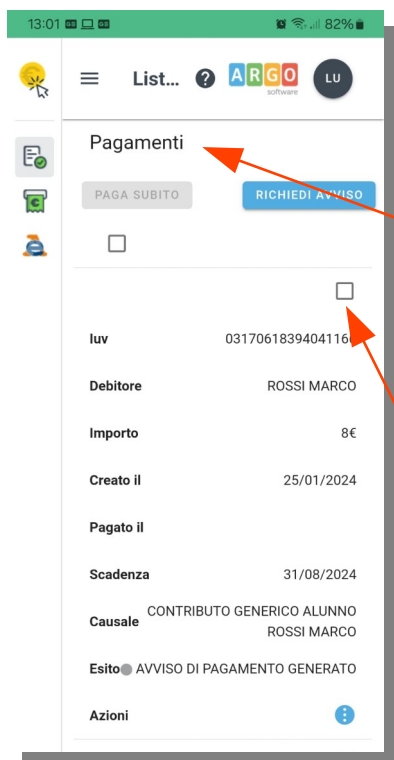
13:01 82%

List... ? ARGO software LU

Pagamenti

PAGA SUBITO RICHIEDI AVVISO

Iuv 0317061839404116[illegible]

Debitore ROSSI MARCO

Importo 8€

Creato il 25/01/2024

Pagato il

Scadenza 31/08/2024

Causale CONTRIBUTO GENERICO ALUNNO ROSSI MARCO

Esito AVVISO DI PAGAMENTO GENERATO

Azioni